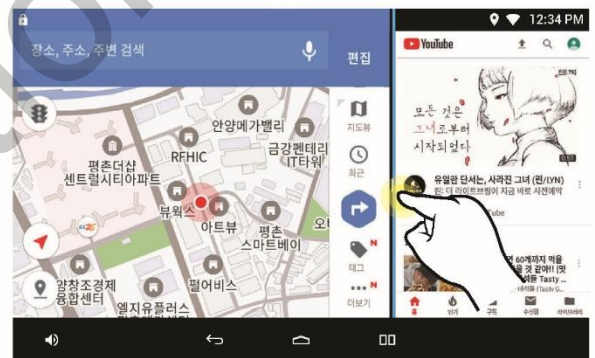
12:34 PM

장소, 주소, 주변 검색

편집

안양메가밸리

금강펜테리움 IT타워

RFHIC

평촌더샵 센트럴시티아파트

뷰웍스

아트뷰

평촌 스마트베이

양창조경제 융합센터

필어비스

엠지유플러스

지도뷰

최근

태그

더보기

YouTube

모든 것은 그녀로부터 시작되었다

유일한 단서는, 사라진 그녀 (린/IYN)

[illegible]